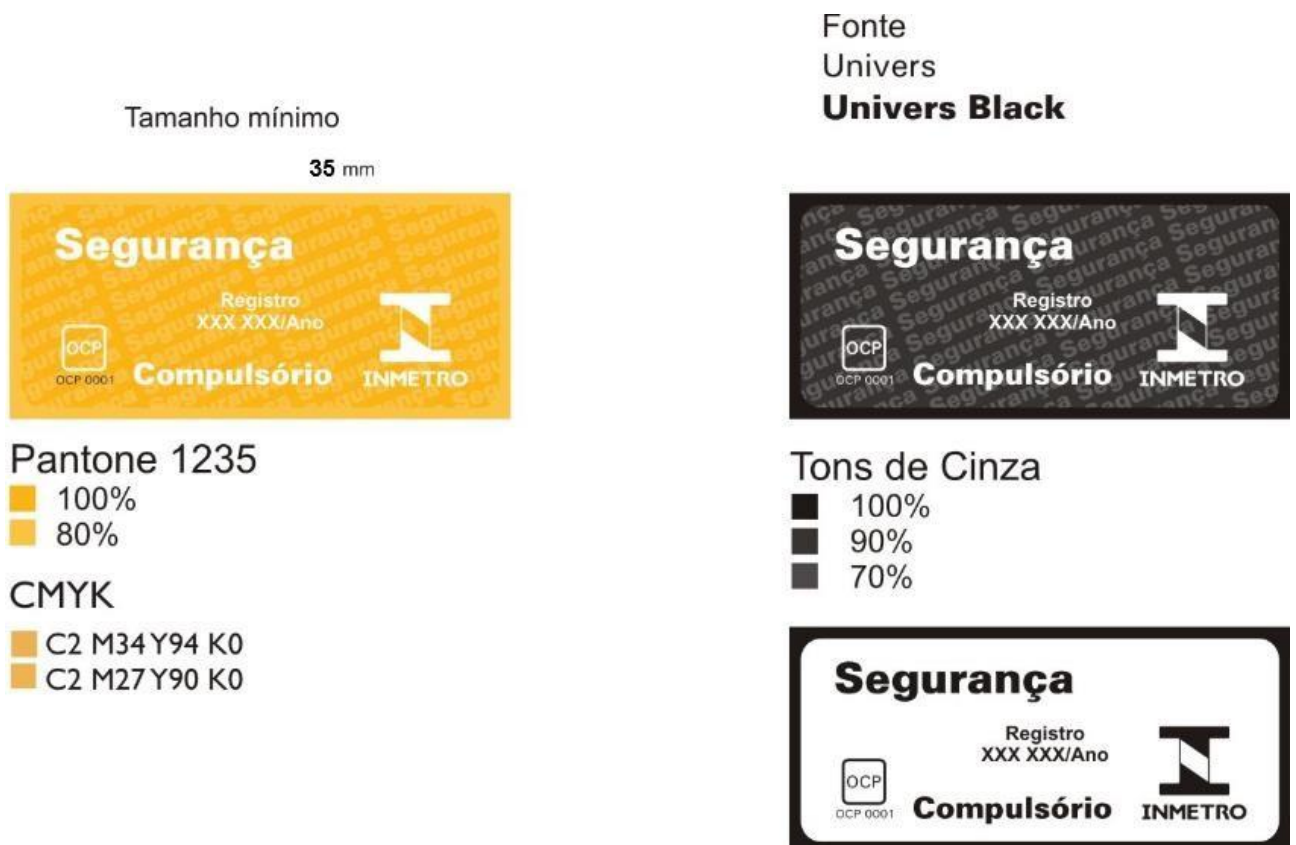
Tamanho mínimo

35 mm

Segurança
Registro
XXX XXX/Ano
OCP
OCP 0001
Compulsório
INMETRO

Pantone 1235
100%
80%

CMYK
C2 M34 Y94 K0
C2 M27 Y90 K0

Fonte
Univers
**Univers Black**

Segurança
Registro
XXX XXX/Ano
OCP
OCP 0001
Compulsório
INMETRO

Tons de Cinza
100%
90%
70%

Segurança
Registro
XXX XXX/Ano
OCP
OCP 0001
Compulsório
INMETRO